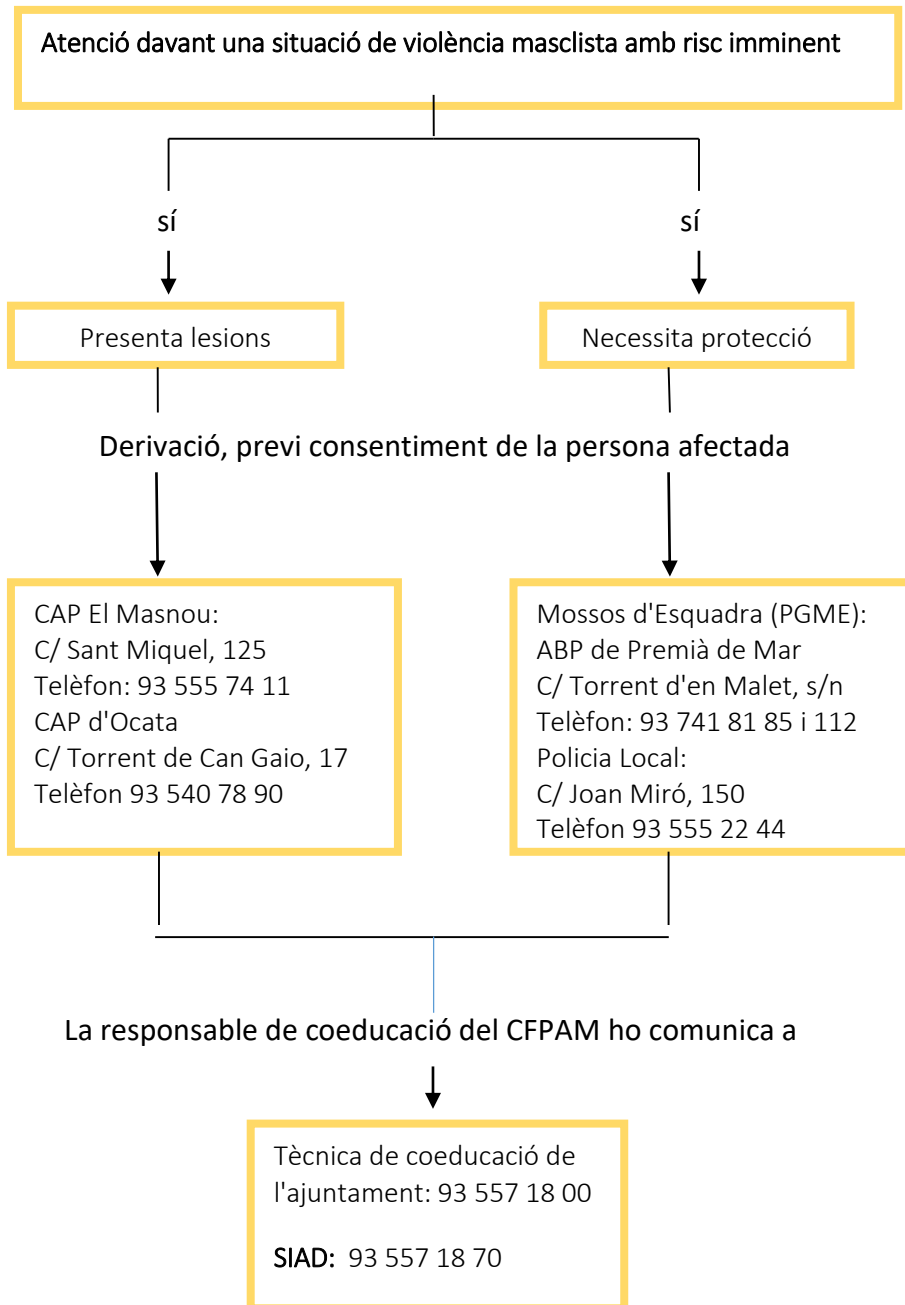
Atenció davant una situació de violència masclista amb risc imminent

sí

sí

Presenta lesions

Necessita protecció

Derivació, previ consentiment de la persona afectada

CAP El Masnou:
C/ Sant Miquel, 125
Telèfon: 93 555 74 11
CAP d'Ocata
C/ Torrent de Can Gaio, 17
Telèfon 93 540 78 90

Mossos d'Esquadra (PGME):
ABP de Premià de Mar
C/ Torrent d'en Malet, s/n
Telèfon: 93 741 81 85 i 112
Policia Local:
C/ Joan Miró, 150
Telèfon 93 555 22 44

La responsable de coeducació del CFPAM ho comunica a

Tècnica de coeducació de l'ajuntament: 93 557 18 00

SIAD: 93 557 18 70